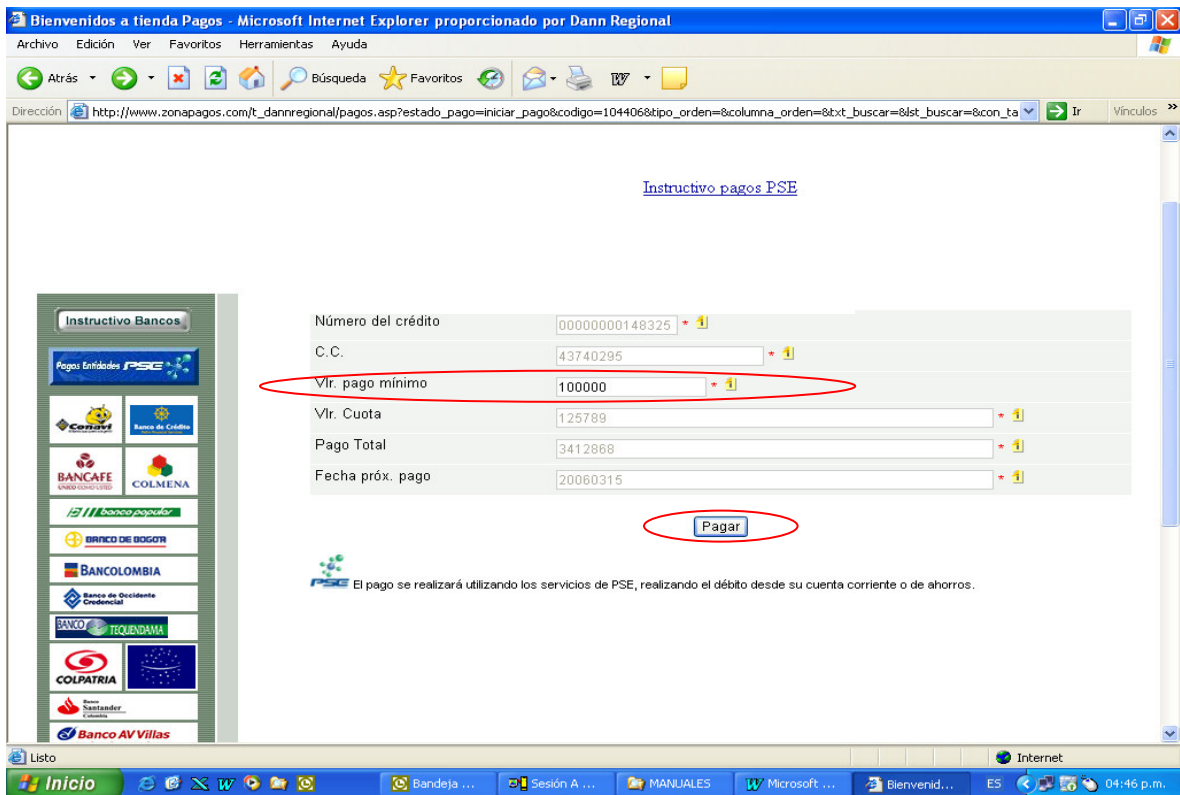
Bienvenidos a tienda Pagos - Microsoft Internet Explorer proporcionado por Dann Regional

Archivo Edición Ver Favoritos Herramientas Ayuda

Atrás Búsqueda Favoritos

Dirección http://www.zonapagos.com/t_dannregional/pagos.asp?estado_pago=iniciar_pago&codigo=104406&tipo_orden=&columna_orden=&txt_buscar=&lst_buscar=&con_ta Ir Vínculos

Instructivo pagos PSE

Instructivo Bancos

Pagos Entidades PSE

Conavi
Banco de Crédito
BANCAFE
COLMENA
banco popular
BANCO DE BOGOTA
BANCOLOMBIA
Banco de Occidente Credencial
BANCO TEQUENDAMA
COLPATRIA
Banco Santander Colombia
Banco AV Villas

| | |
|---|---|
| Número del crédito | 00000000148325 * |
| C.C. | 43740295 * |
| Vlr. pago mínimo | 100000 * |
| Vlr. Cuota | 125789 * |
| Pago Total | 3412868 * |
| Fecha próx. pago | 20060315 * |

Pagar

PSE El pago se realizará utilizando los servicios de PSE, realizando el débito desde su cuenta corriente o de ahorros.

Listo
Internet

Inicio Bandeja ... Sesión A ... MANUALES Microsoft ... Bienvenid... ES 04:46 p.m.